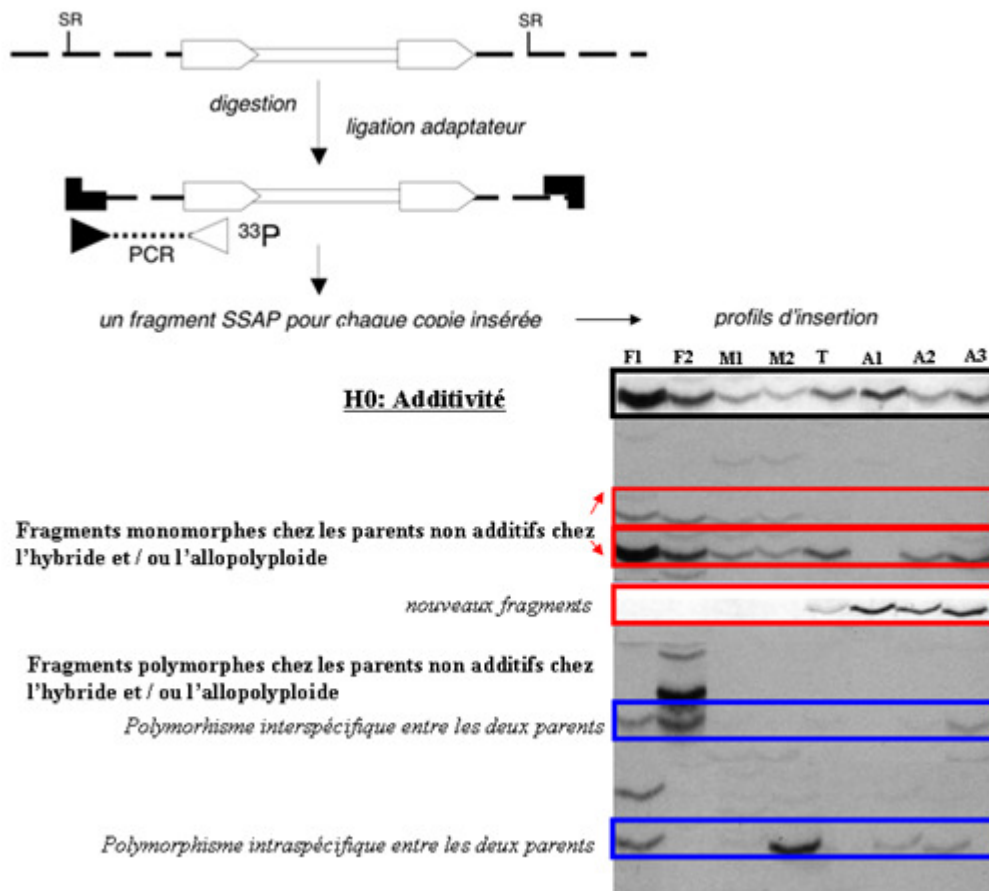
SR

SR

digestion

ligation adaptateur

PCR

$^{33}P$

un fragment SSAP pour chaque copie insérée

profils d'insertion

F1 F2 M1 M2 T A1 A2 A3

H0: Additivité

Fragments monomorphes chez les parents non additifs chez l'hybride et / ou l'allopolyploide

nouveaux fragments

Fragments polymorphes chez les parents non additifs chez l'hybride et / ou l'allopolyploide

Polymorhisme interspécifique entre les deux parents

Polymorphisme intraspécifique entre les deux parents